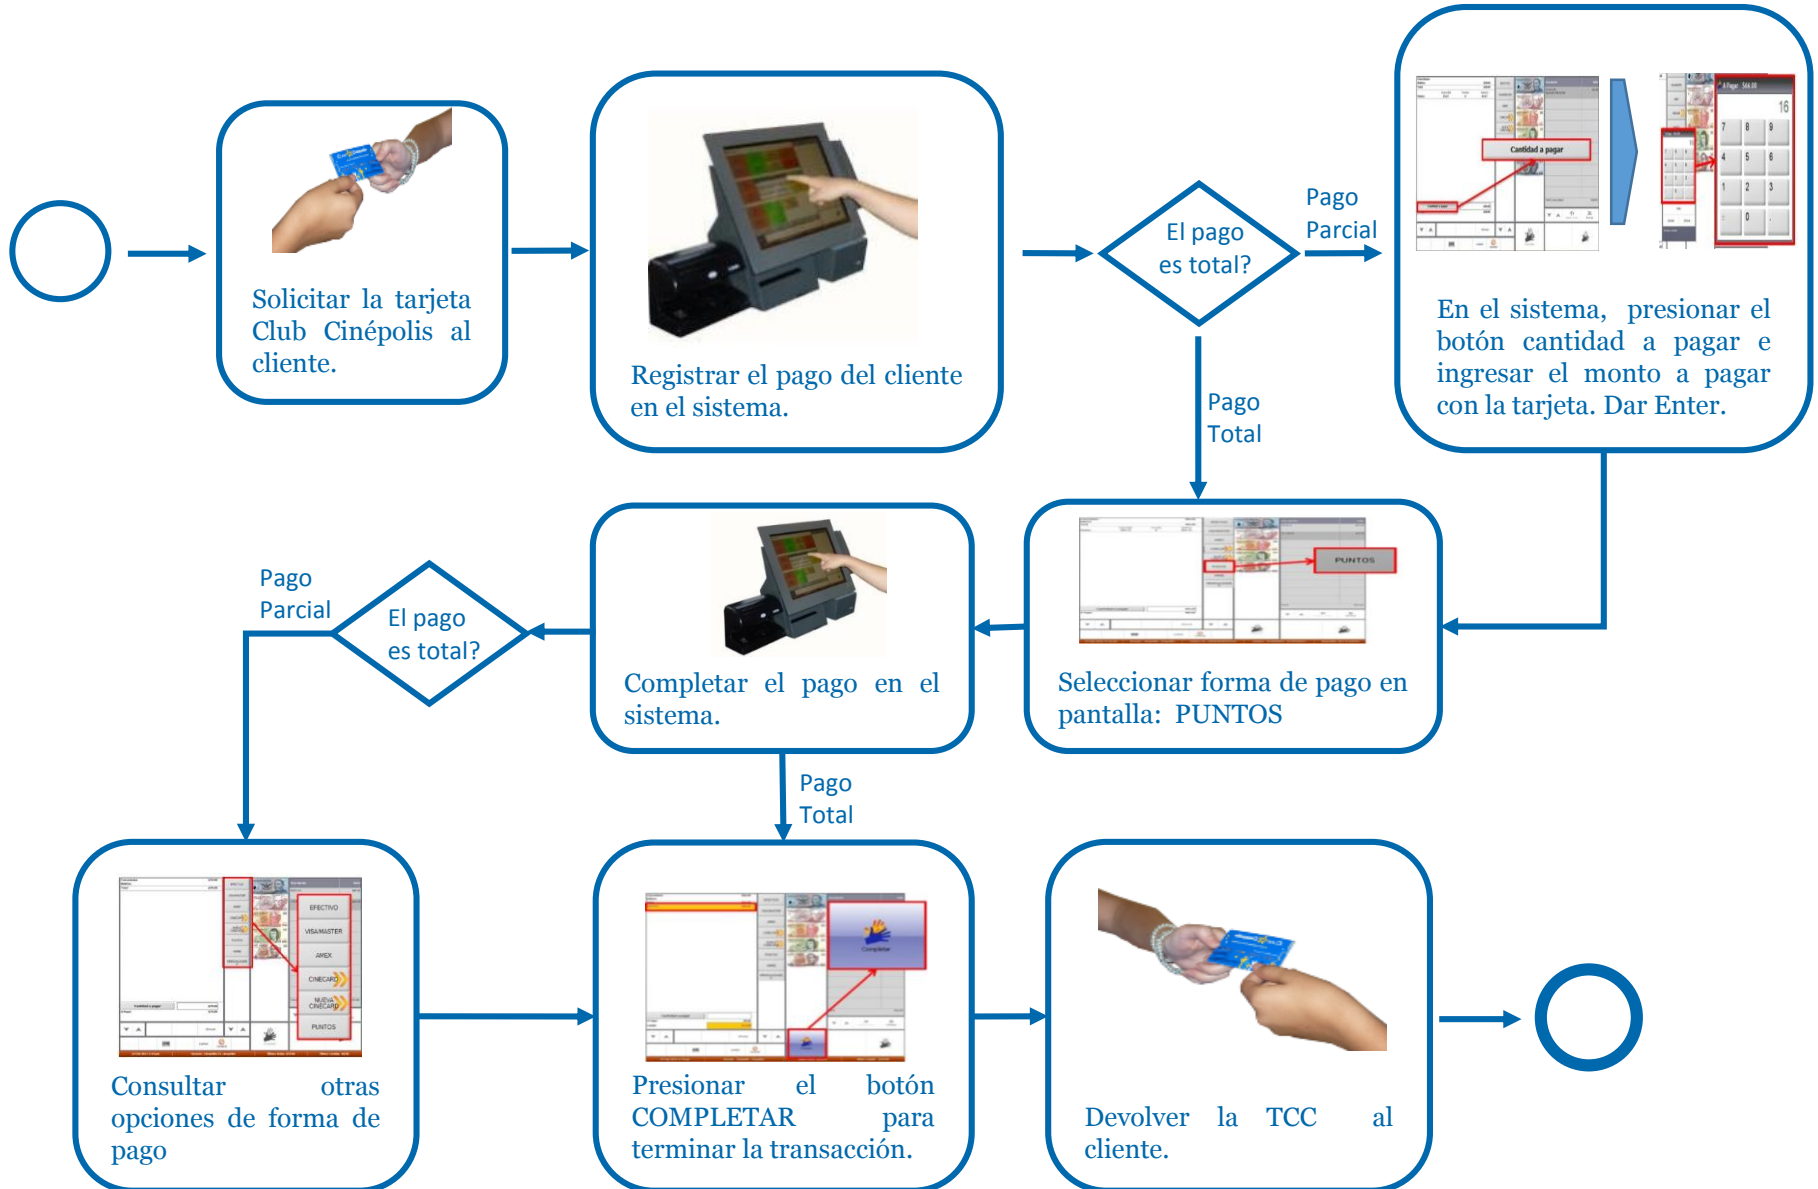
Solicitar la tarjeta Club Cinépolis al cliente.

Registrar el pago del cliente en el sistema.

El pago es total?

Pago Parcial

Cantidad a pagar

16

7 8 9
4 5 6
1 2 3
0 .

En el sistema, presionar el botón cantidad a pagar e ingresar el monto a pagar con la tarjeta. Dar Enter.

Pago Total

PUNTOS

Seleccionar forma de pago en pantalla: PUNTOS

Completar el pago en el sistema.

El pago es total?

Pago Parcial

Pago Total

EFECTIVO
VISA/MASTER
AMEX
CINECARD
NUEVA CINECARD
PUNTOS

Consultar otras opciones de forma de pago

Completar

Presionar el botón COMPLETAR para terminar la transacción.

Devolver la TCC al cliente.